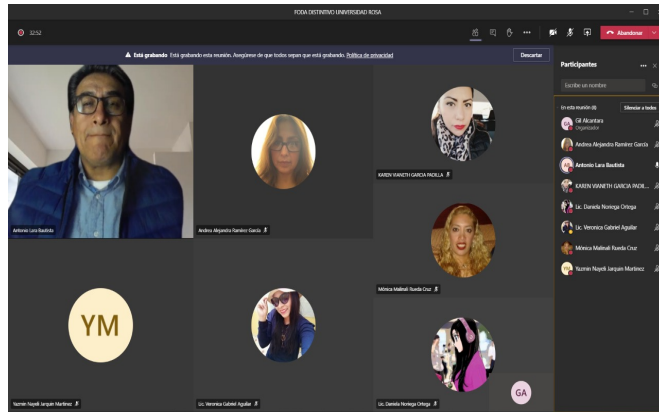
FODA DISTINTIVO UNIVERSIDAD ROSA

32:52

Abandonar

Está grabando Está grabando esta reunión. Asegúrese de que todos sepan que está grabando. Política de privacidad

Descartar

Participantes

Escribe un nombre

En esta reunión (8)

Silenciar a todos

Gil Alcantara
Organizador

Andrea Alejandra Ramírez García

Antonio Lara Bautista

KAREN VIANETH GARCIA PADIL...

Lic. Daniela Noriega Ortega

Lic. Veronica Gabriel Aguilar

Mónica Malinali Rueda Cruz

Yazmin Nayeli Jarquin Martinez

Antonio Lara Bautista

Andrea Alejandra Ramírez García

KAREN VIANETH GARCIA PADILLA

Mónica Malinali Rueda Cruz

YM

Yazmin Nayeli Jarquin Martinez

Lic. Veronica Gabriel Aguilar

Lic. Daniela Noriega Ortega

GA